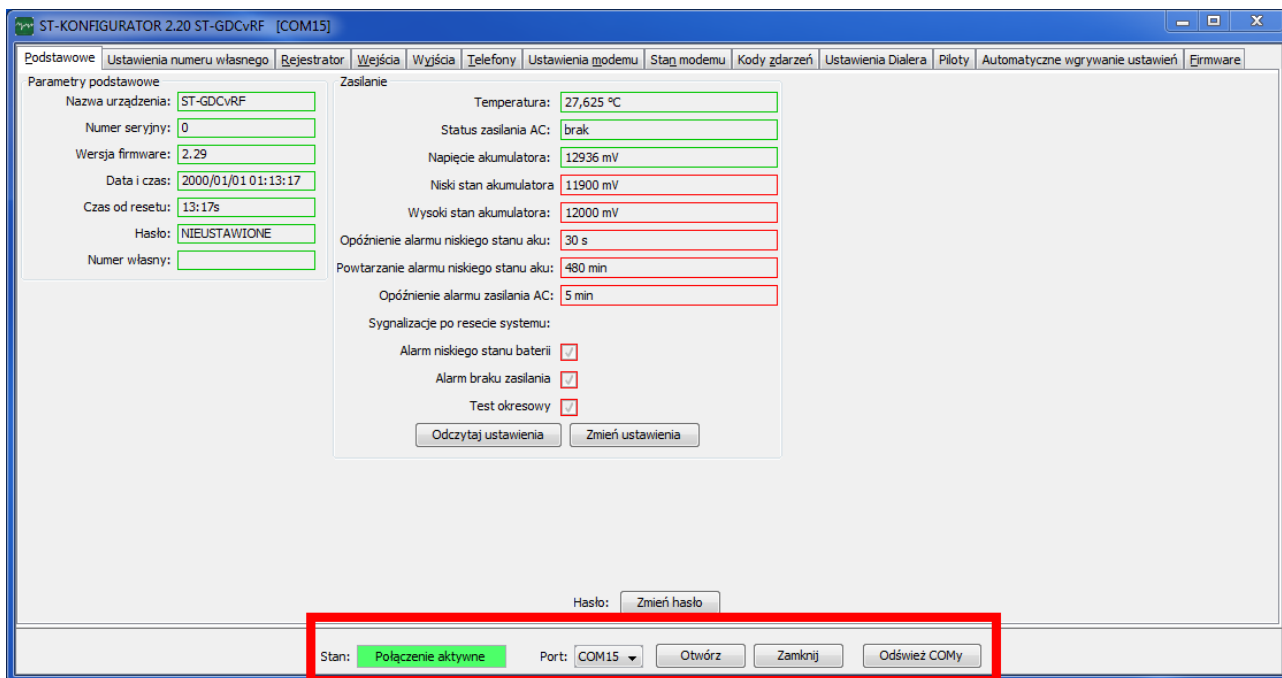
ST-KONFIGURATOR 2.20 ST-GDCvRF [COM15]

Podstawowe | Ustawienia numeru własnego | Rejestrator | Wejścia | Wyjścia | Telefony | Ustawienia modemu | Stan modemu | Kody zdarzeń | Ustawienia Dialera | Piloty | Automatyczne wgrywanie ustawień | Firmware

Parametry podstawowe

Nazwa urządzenia: ST-GDCvRF

Numer seryjny: 0

Wersja firmware: 2.29

Data i czas: 2000/01/01 01:13:17

Czas od resetu: 13:17s

Hasło: NIEUSTAWIONE

Numer własny:

Zasilanie

Temperatura: 27,625 °C

Status zasilania AC: brak

Napięcie akumulatora: 12936 mV

Niski stan akumulatora 11900 mV

Wysoki stan akumulatora: 12000 mV

Opóźnienie alarmu niskiego stanu aku: 30 s

Powtarzanie alarmu niskiego stanu aku: 480 min

Opóźnienie alarmu zasilania AC: 5 min

Sygnalizacje po resecie systemu:

Alarm niskiego stanu baterii

Alarm braku zasilania

Test okresowy

Odczytaj ustawienia | Zmień ustawienia

Hasło: Zmień hasło

Stan: Połączenie aktywne Port: COM15 Otwórz Zamknij Odśwież COMy